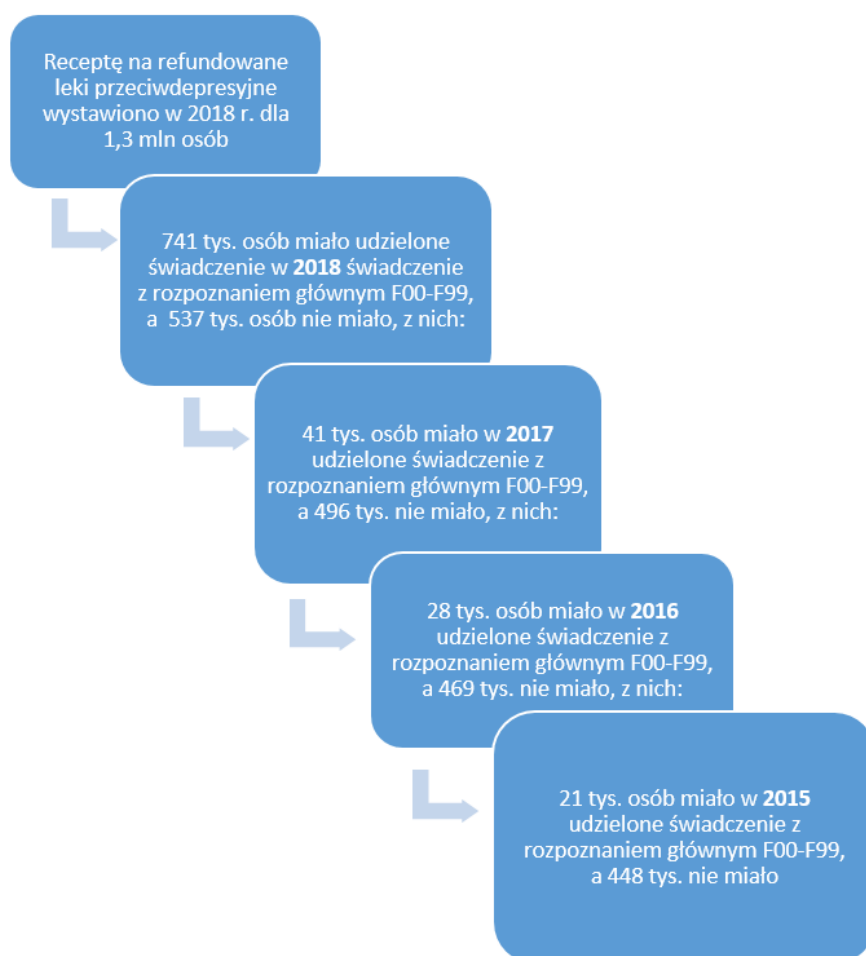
Receptę na refundowane leki przeciwdepresyjne wystawiono w 2018 r. dla 1,3 mln osób

741 tys. osób miało udzielone świadczenie w **2018** świadczenie z rozpoznaniem głównym F00-F99, a 537 tys. osób nie miało, z nich:

41 tys. osób miało w **2017** udzielone świadczenie z rozpoznaniem głównym F00-F99, a 496 tys. nie miało, z nich:

28 tys. osób miało w **2016** udzielone świadczenie z rozpoznaniem głównym F00-F99, a 469 tys. nie miało, z nich:

21 tys. osób miało w **2015** udzielone świadczenie z rozpoznaniem głównym F00-F99, a 448 tys. nie miało